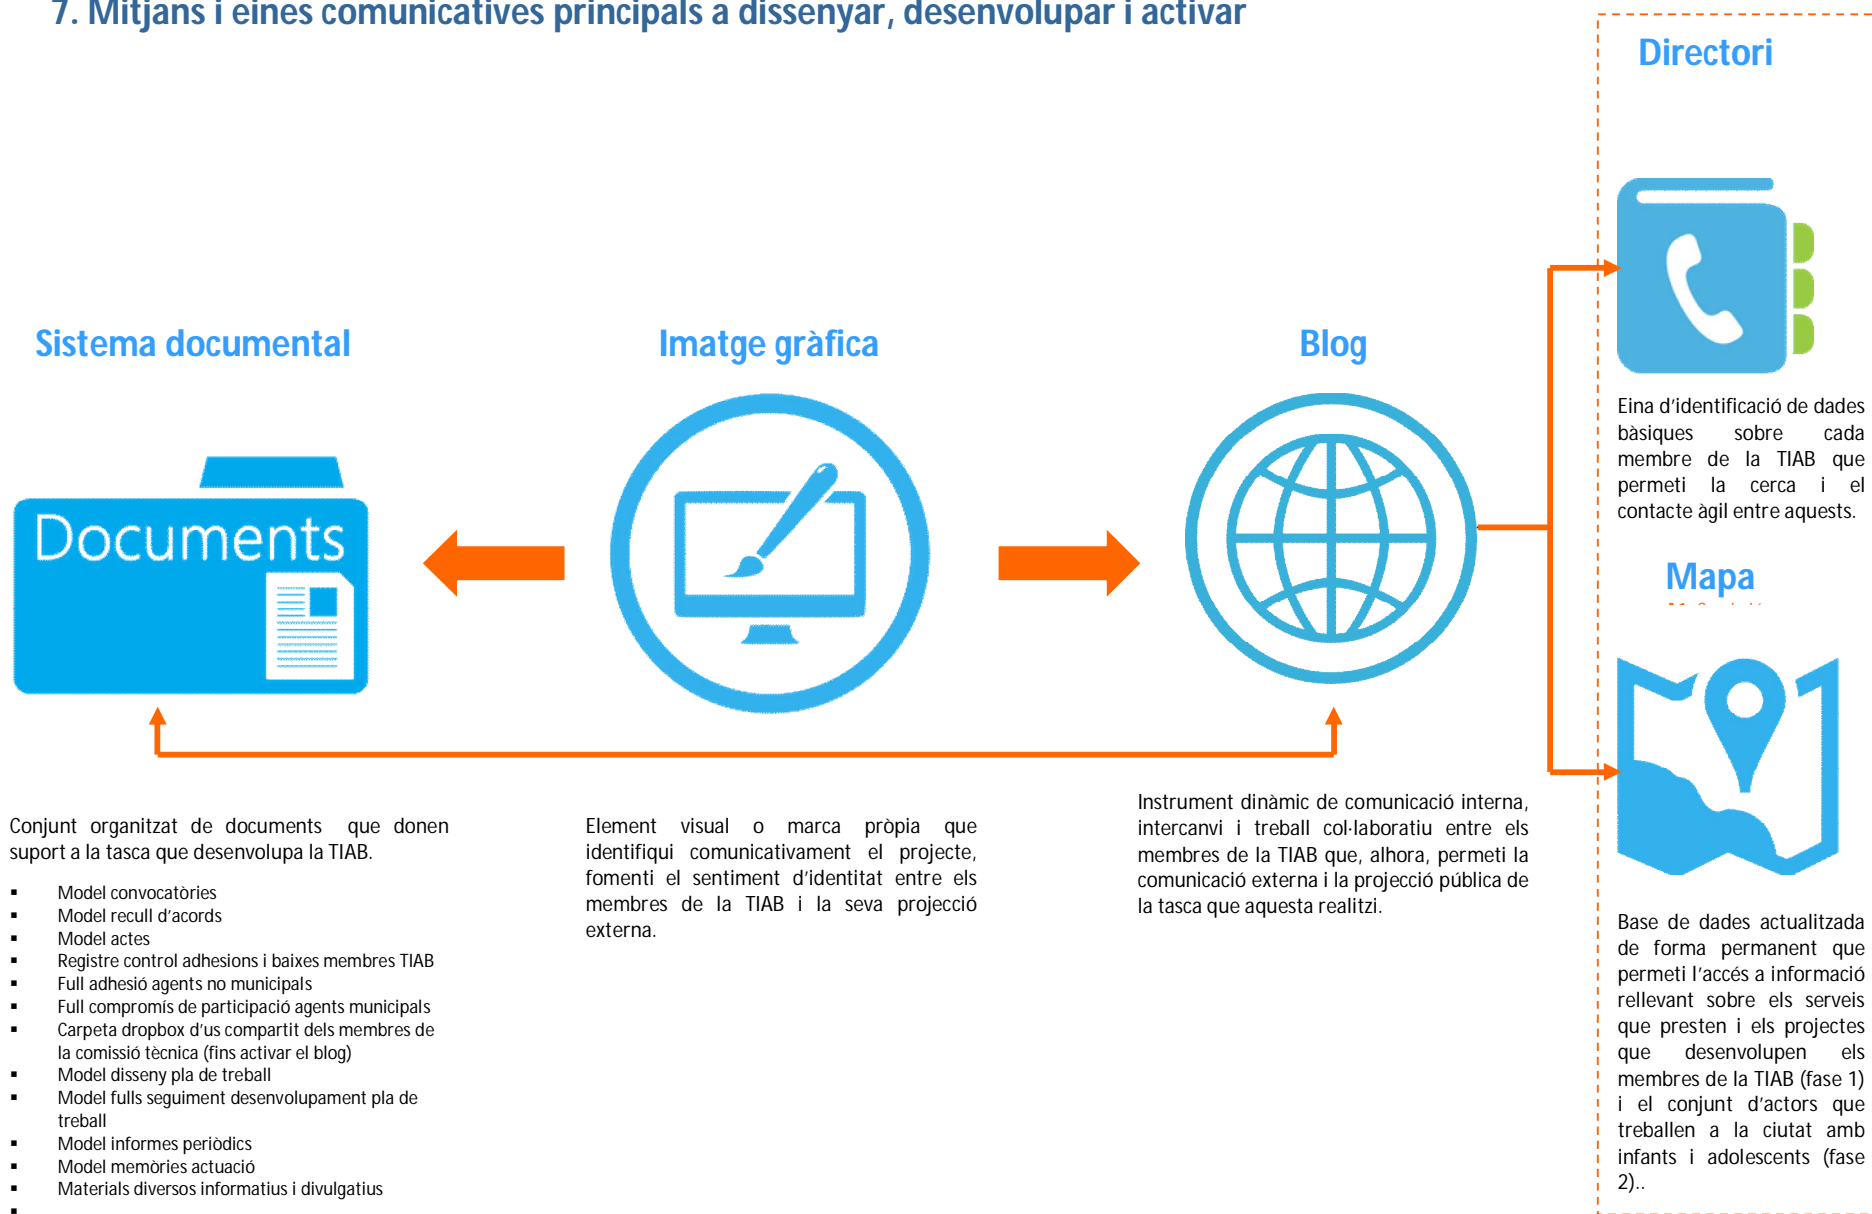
7. Mitjans i eines comunicatives principals a dissenyar, desenvolupar i activar

Directori

Sistema documental

Imatge gràfica

Blog

Documents

Eina d'identificació de dades bàsiques sobre cada membre de la TIAB que permeti la cerca i el contacte àgil entre aquests.

Mapa

Conjunt organitzat de documents que donen suport a la tasca que desenvolupa la TIAB.

- Model convocatòries
- Model recull d'acords
- Model actes
- Registre control adhesions i baixes membres TIAB
- Full adhesió agents no municipals
- Full compromís de participació agents municipals
- Carpeta dropbox d'us compartit dels membres de la comissió tècnica (fins activar el blog)
- Model disseny pla de treball
- Model fulls seguiment desenvolupament pla de treball
- Model informes periòdics
- Model memòries actuació
- Materials diversos informatius i divulgatius

Element visual o marca pròpia que identifiqui comunicativament el projecte, fomenti el sentiment d'identitat entre els membres de la TIAB i la seva projecció externa.

Instrument dinàmic de comunicació interna, intercanvi i treball col·laboratiu entre els membres de la TIAB que, alhora, permeti la comunicació externa i la projecció pública de la tasca que aquesta realitzi.

Base de dades actualitzada de forma permanent que permeti l'accés a informació rellevant sobre els serveis que presten i els projectes que desenvolupen els membres de la TIAB (fase 1) i el conjunt d'actors que treballen a la ciutat amb infants i adolescents (fase 2)..